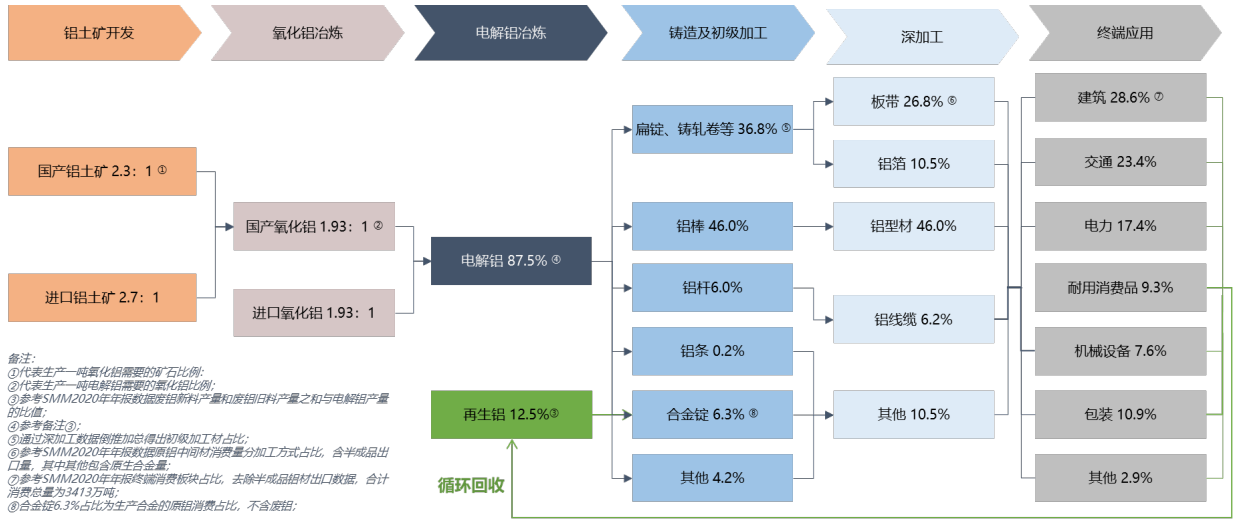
铝土矿开发

氧化铝冶炼

电解铝冶炼

铸造及初级加工

深加工

终端应用

国产铝土矿 2.3：1 ①

进口铝土矿 2.7：1

国产氧化铝 1.93：1 ②

进口氧化铝 1.93：1

电解铝 87.5% ④

再生铝 12.5%③

扁锭、铸轧卷等 36.8% ⑤

铝棒 46.0%

铝杆6.0%

铝条 0.2%

合金锭 6.3% ⑧

其他 4.2%

板带 26.8% ⑥

铝箔 10.5%

铝型材 46.0%

铝线缆 6.2%

其他 10.5%

建筑 28.6% ⑦

交通 23.4%

电力 17.4%

耐用消费品 9.3%

机械设备 7.6%

包装 10.9%

其他 2.9%

循环回收

备注:
①代表生产一吨氧化铝需要的矿石比例;
②代表生产一吨电解铝需要的氧化铝比例;
③参考SMM2020年年报数据废铝新料产量和废铝旧料产量之和与电解铝产量的比值;
④参考备注③;
⑤通过深加工数据倒推加总得出初级加工材占比;
⑥参考SMM2020年年报数据原铝中间材消费量分加工方式占比，含半成品出口量，其中其他包含原生合金量;
⑦参考SMM2020年年报终端消费板块占比，去除半成品铝材出口数据，合计消费总量为3413万吨;
⑧合金锭6.3%占比为生产合金的原铝消费占比，不含废铝;